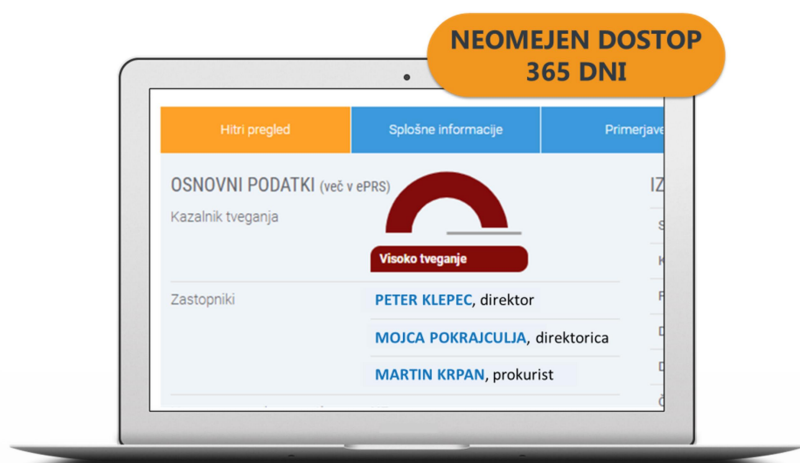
NEOMEJEN DOSTOP
365 DNI

Hitri pregled | Splošne informacije | Primerjave

OSNOVNI PODATKI (več v ePRS)

Kazalnik tveganja

Visoko tveganje

Zastopniki

PETER KLEPEC, direktor

MOJCA POKRAJCULJA, direktorica

MARTIN KRPAN, prokurist

IZ